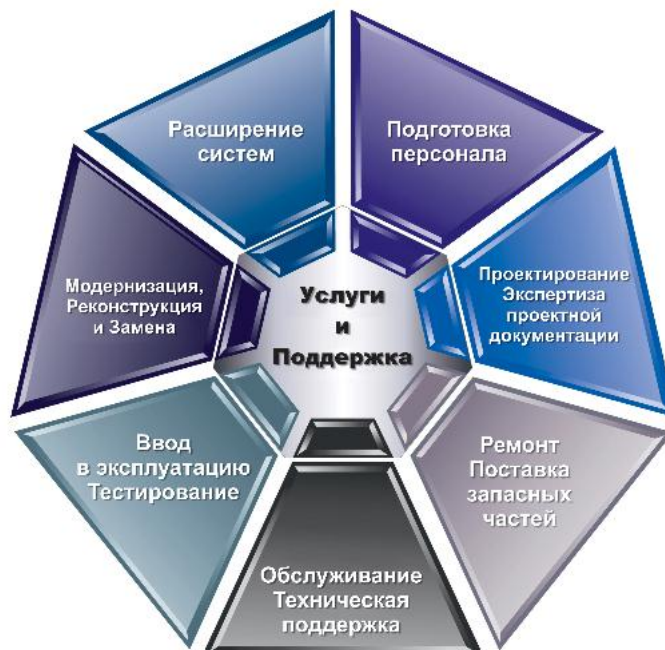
Услуги и Поддержка

Расширение систем

Подготовка персонала

Проектирование Экспертиза проектной документации

Ремонт Поставка запасных частей

Обслуживание Техническая поддержка

Ввод в эксплуатацию Тестирование

Модернизация, Реконструкция и Замена